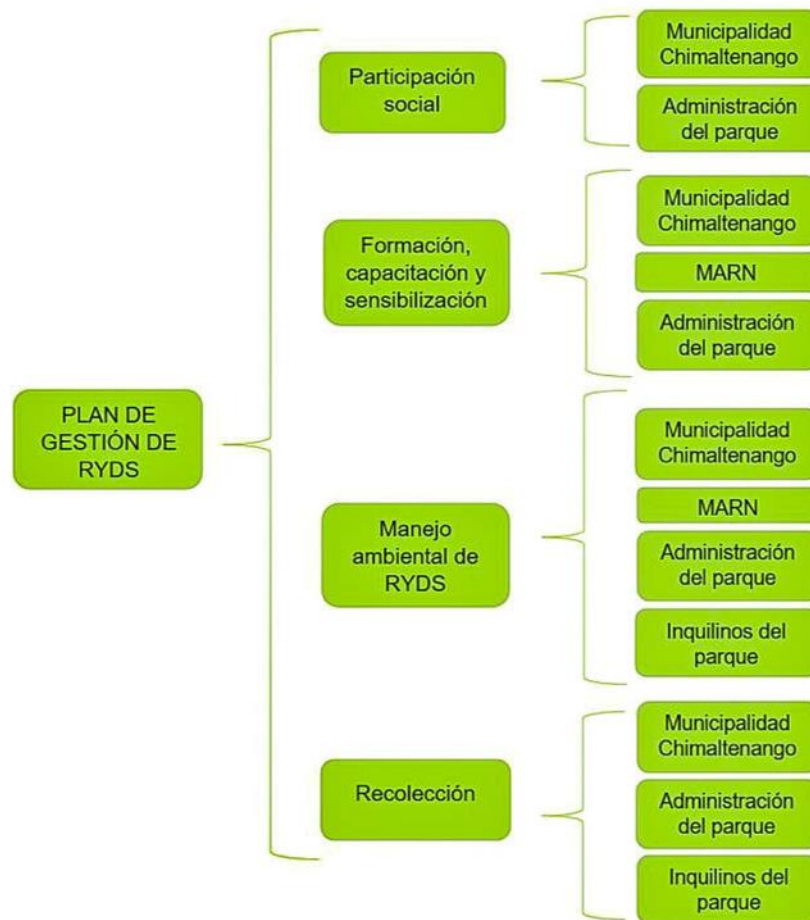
PLAN DE GESTIÓN DE RYDS

Participación social

Municipalidad Chimaltenango

Administración del parque

Formación, capacitación y sensibilización

Municipalidad Chimaltenango

MARN

Administración del parque

Manejo ambiental de RYDS

Municipalidad Chimaltenango

MARN

Administración del parque

Inquilinos del parque

Recolección

Municipalidad Chimaltenango

Administración del parque

Inquilinos del parque